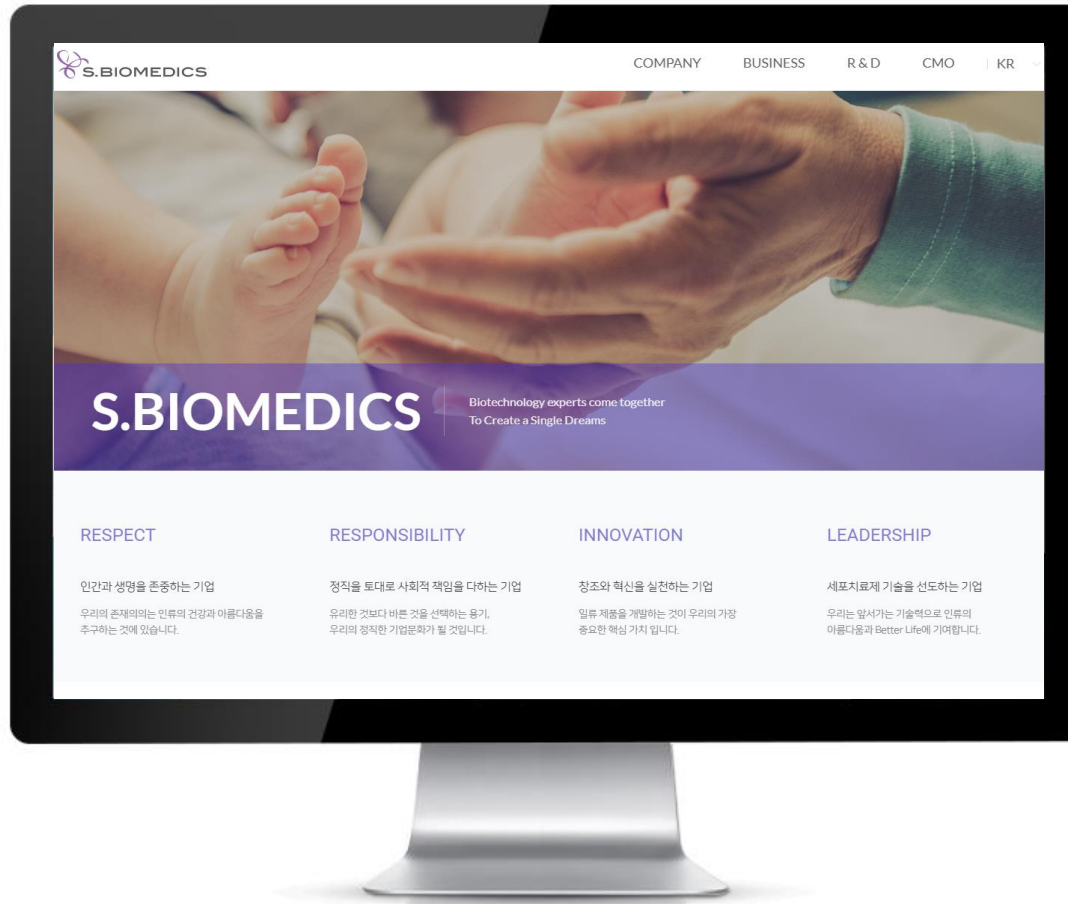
S.BIOMEDICS

COMPANY BUSINESS R & D CMO KR

S.BIOMEDICS

Biotechnology experts come together
To Create a Single Dreams

RESPECT

인간과 생명을 존중하는 기업

우리의 존재의의는 인류의 건강과 아름다움을 추구하는 것에 있습니다.

RESPONSIBILITY

정직을 토대로 사회적 책임을 다하는 기업

유리한 것보다 바른 것을 선택하는 용기,
우리의 정직한 기업문화가 될 것입니다.

INNOVATION

창조와 혁신을 실천하는 기업

일류 제품을 개발하는 것이 우리의 가장 중요한 핵심 가치 입니다.

LEADERSHIP

세포치료제 기술을 선도하는 기업

우리는 앞서가는 기술력으로 인류의 아름다움과 Better Life에 기여합니다.